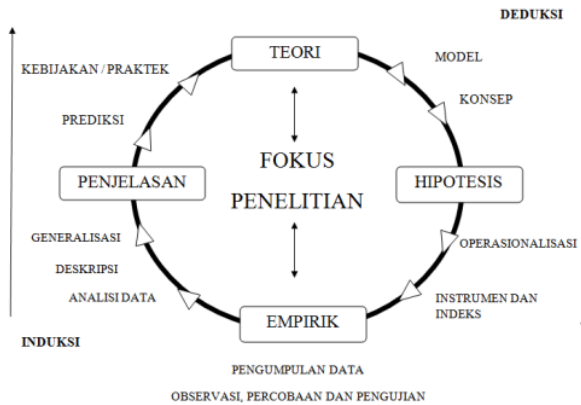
DEDUKSI

TEORI

KEBIJAKAN / PRAKTEK

MODEL

KONSEP

PREDIKSI

FOKUS PENELITIAN

PENJELASAN

HIPOTESIS

GENERALISASI

OPERASIONALISASI

DESKRIPSI

ANALISI DATA

INSTRUMEN DAN INDEKS

EMPIRIK

INDUKSI

PENGUMPULAN DATA

OBSERVASI, PERCOBAAN DAN PENGUJIAN